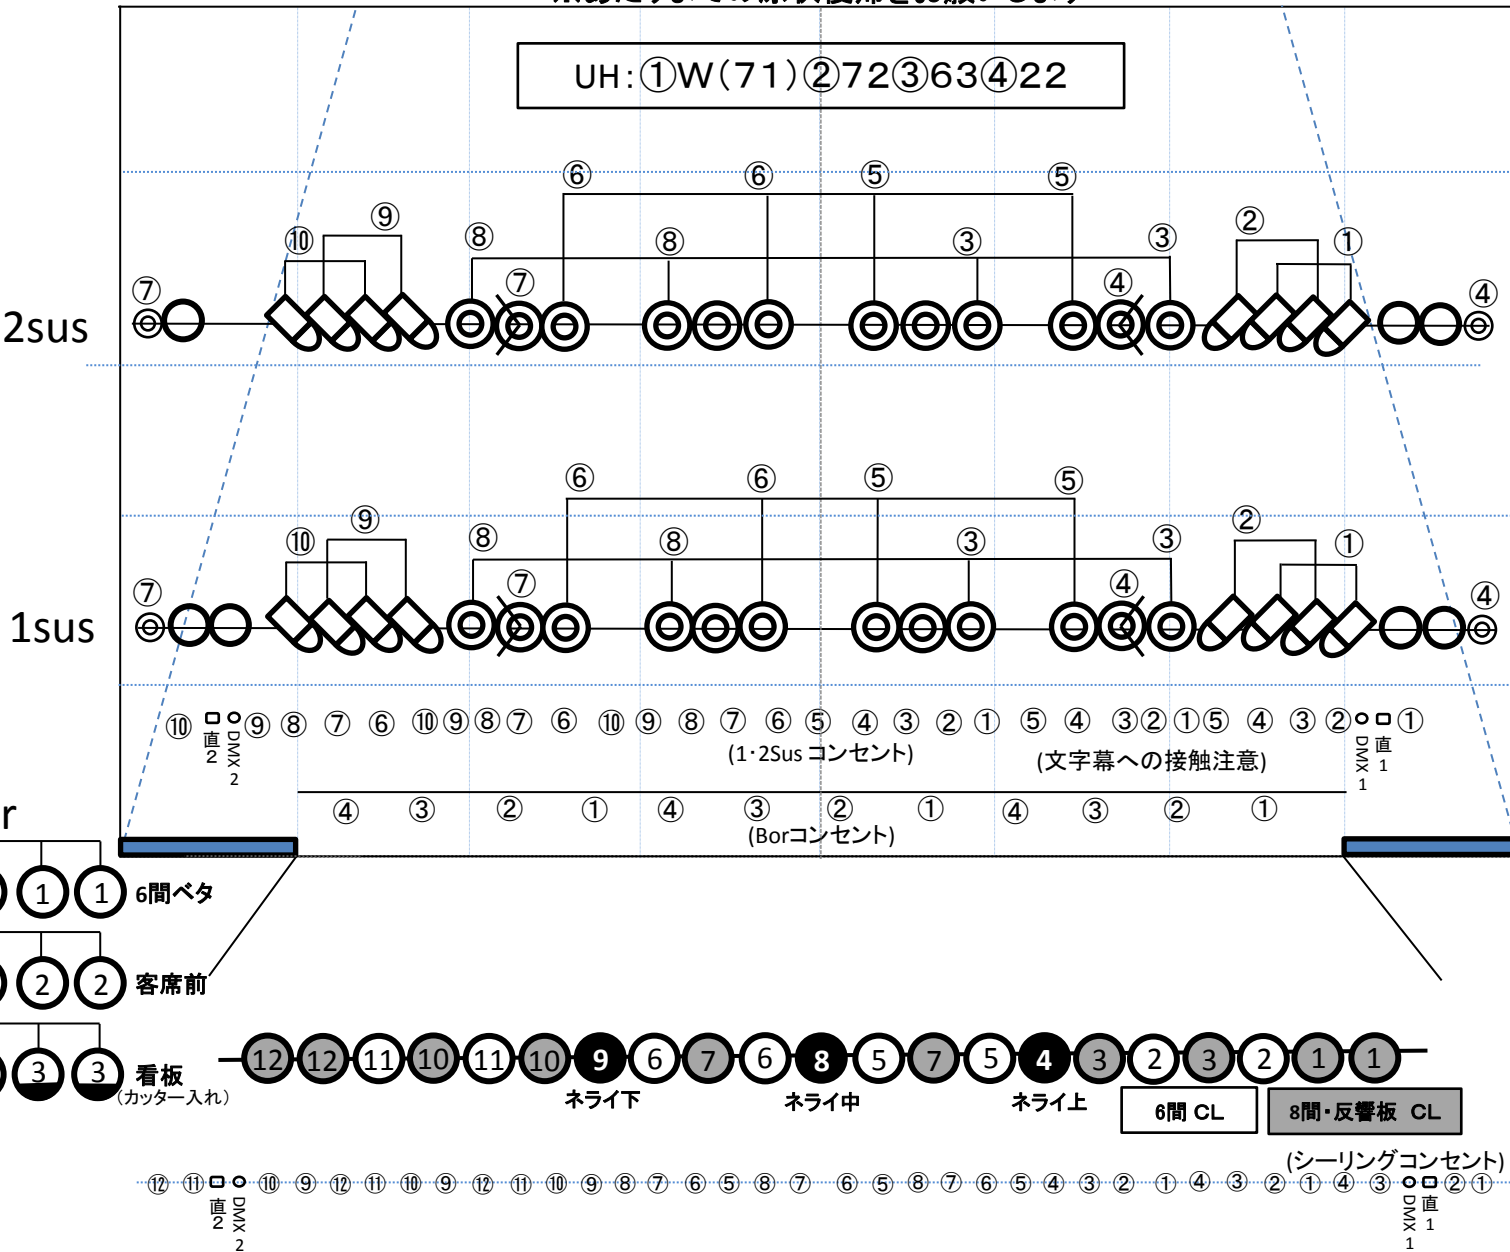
UH:①W(71)②72③63④22

⑥ ⑥ ⑤ ⑤
⑩ ⑨ ⑧ ⑧ ③ ③ ② ①
⑦ ⑦ ④ ④
2sus

⑥ ⑥ ⑤ ⑤
⑩ ⑨ ⑧ ⑧ ③ ③ ② ①
⑦ ⑦ ④ ④
1sus

⑩ 直2 DMX2 ⑨ ⑧ ⑦ ⑥ ⑩⑨⑧⑦ ⑥ ⑩ ⑨ ⑧ ⑦ ⑥ ⑤ ④ ③ ② ① ⑤ ④ ③②①⑤ ④ ③ ② DMX1 直1 ①
(1･2Sus コンセント) (文字幕への接触注意)

④ ③ ② ① ④ ③ ② ① ④ ③ ② ①
(Borコンセント)

r
1 1 6間ベタ
2 2 客席前
3 3 看板
(カッター入れ)

12 12 11 10 11 10 9 6 7 6 8 5 7 5 4 3 2 3 2 1 1
ネライ下 ネライ中 ネライ上 6間 CL 8間･反響板 CL

(シーリングコンセント)
⑫ ⑪ 直2 DMX2 ⑩ ⑨ ⑫ ⑪ ⑩ ⑨ ⑫ ⑪ ⑩ ⑨ ⑧ ⑦ ⑥ ⑤ ⑧ ⑦ ⑥ ⑤ ⑧ ⑦ ⑥ ⑤ ④ ③ ② ① ④ ③ ② ① ④ ③ DMX1 直1 ② ①